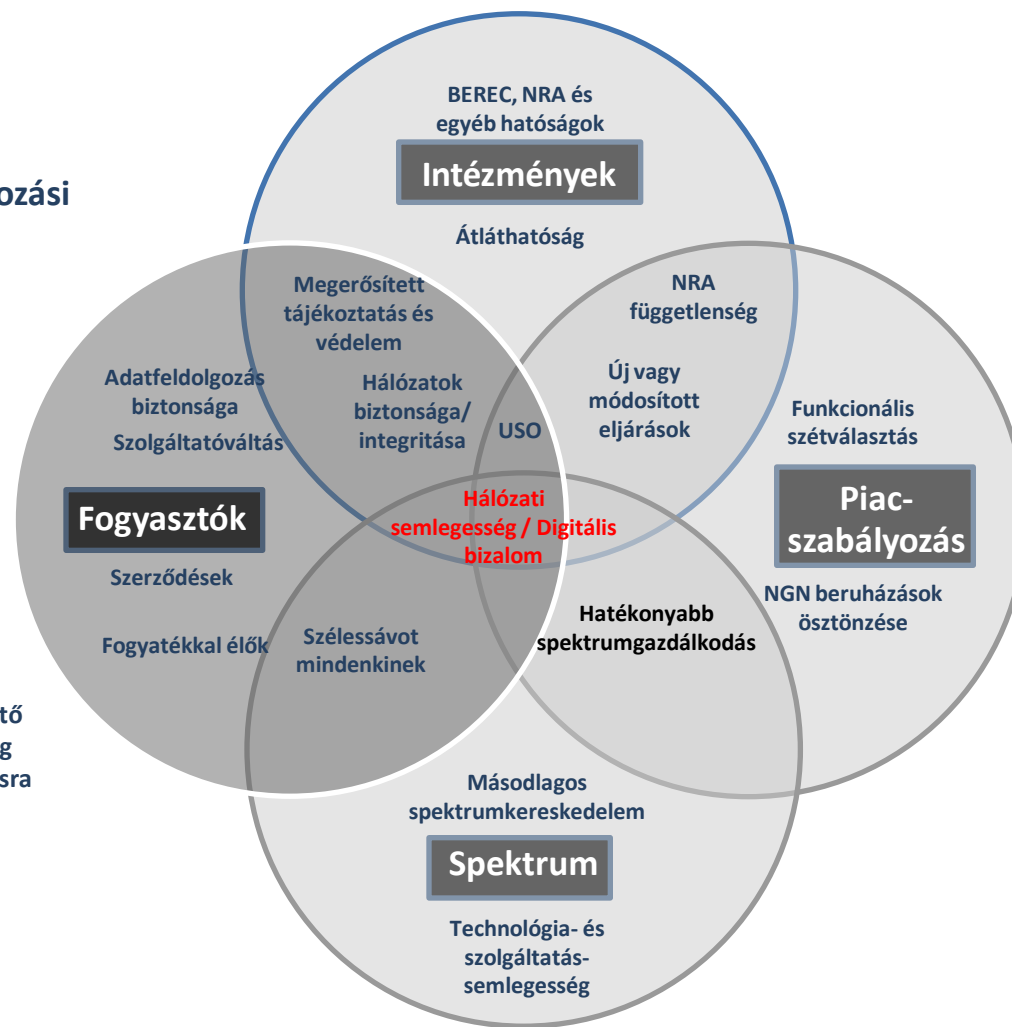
ozási

tő
g
sra

BEREC, NRA és egyéb hatóságok

Intézmények

Átláthatóság

Megerősített tájékoztatás és védelem

NRA függetlenség

Adatfeldolgozás biztonsága

Szolgáltatóváltás

Hálózatok biztonsága/ integritása

USO

Új vagy módosított eljárások

Funkcionális szétválasztás

Fogyasztók

Hálózati semlegesség / Digitális bizalom

Piac-szabályozás

Szerződések

NGN beruházások ösztönzése

Hatékonyabb spektrumgazdálkodás

Fogyatékkal élők

Szélessávot mindenkinek

Másodlagos spektrumkereskedelem

Spektrum

Technológia- és szolgáltatás-semlegesség